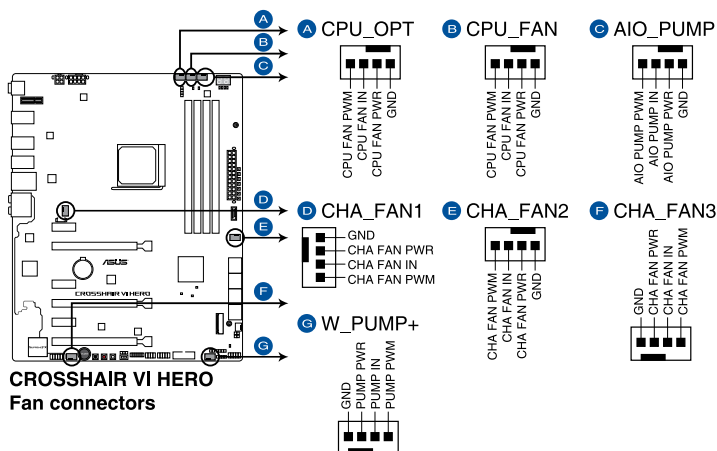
A
B
C
D
E
F
G

/ASUS
CROSSHAIR VI HERO

A CPU_OPT
CPU FAN PWM
CPU FAN IN
CPU FAN PWR
GND

B CPU_FAN
CPU FAN PWM
CPU FAN IN
CPU FAN PWR
GND

C AIO_PUMP
AIO PUMP PWM
AIO PUMP IN
AIO PUMP PWR
GND

D CHA_FAN1
GND
CHA FAN PWR
CHA FAN IN
CHA FAN PWM

E CHA_FAN2
CHA FAN PWM
CHA FAN IN
CHA FAN PWR
GND

F CHA_FAN3
GND
CHA FAN PWR
CHA FAN IN
CHA FAN PWM

G W_PUMP+
GND
PUMP PWR
PUMP IN
PUMP PWM

CROSSHAIR VI HERO
Fan connectors